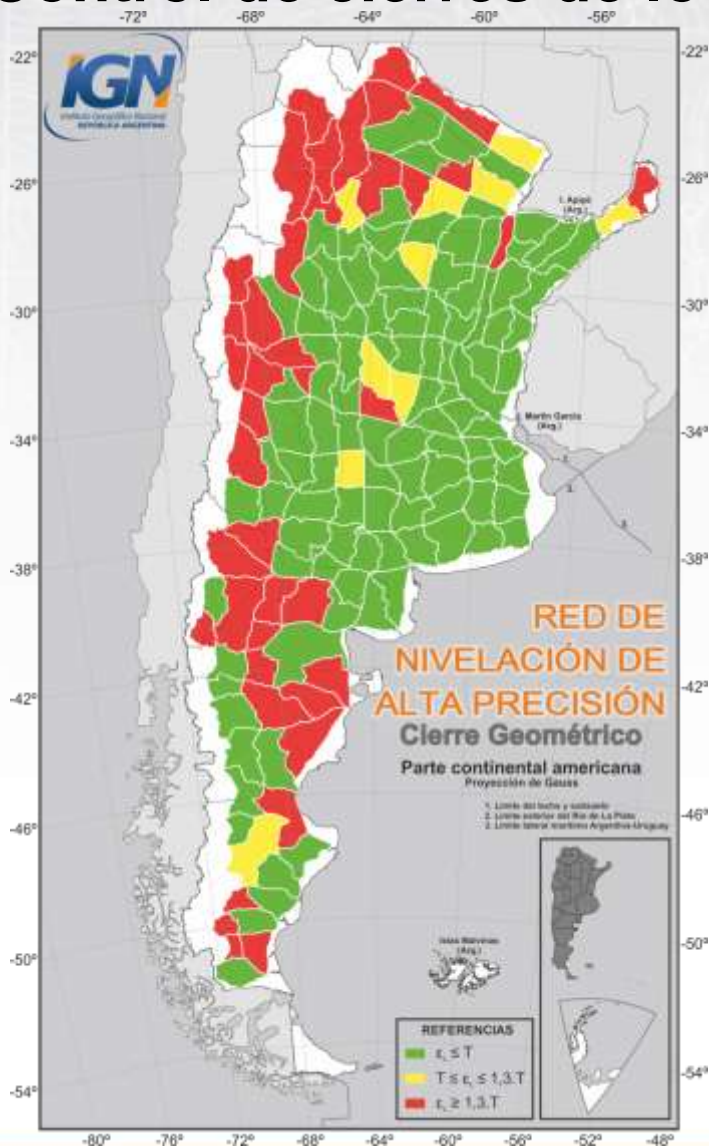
Control de cierres de lo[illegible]

-72° -68° -64° -60° -56°

IGN
Instituto Geográfico Nacional
REPÚBLICA ARGENTINA

-22° -26° -30° -34° -38° -42° -46° -50° -54°

I. Apipé (Arg.)

Martín García (Arg.)

1 2 3

RED DE NIVELACIÓN DE ALTA PRECISIÓN

Cierre Geométrico

Parte continental americana
Proyección de Gauss

1. Límite del lecho y subsuelo
2. Límite exterior del Río de La Plata
3. Límite lateral marítimo Argentino-Uruguayo

Islas Malvinas (Arg.)

REFERENCIAS
$\varepsilon_c \leq T$
$T \leq \varepsilon_c \leq 1,3.T$
$\varepsilon_c \geq 1,3.T$

-80° -76° -72° -68° -64° -60° -56° -52° -48°